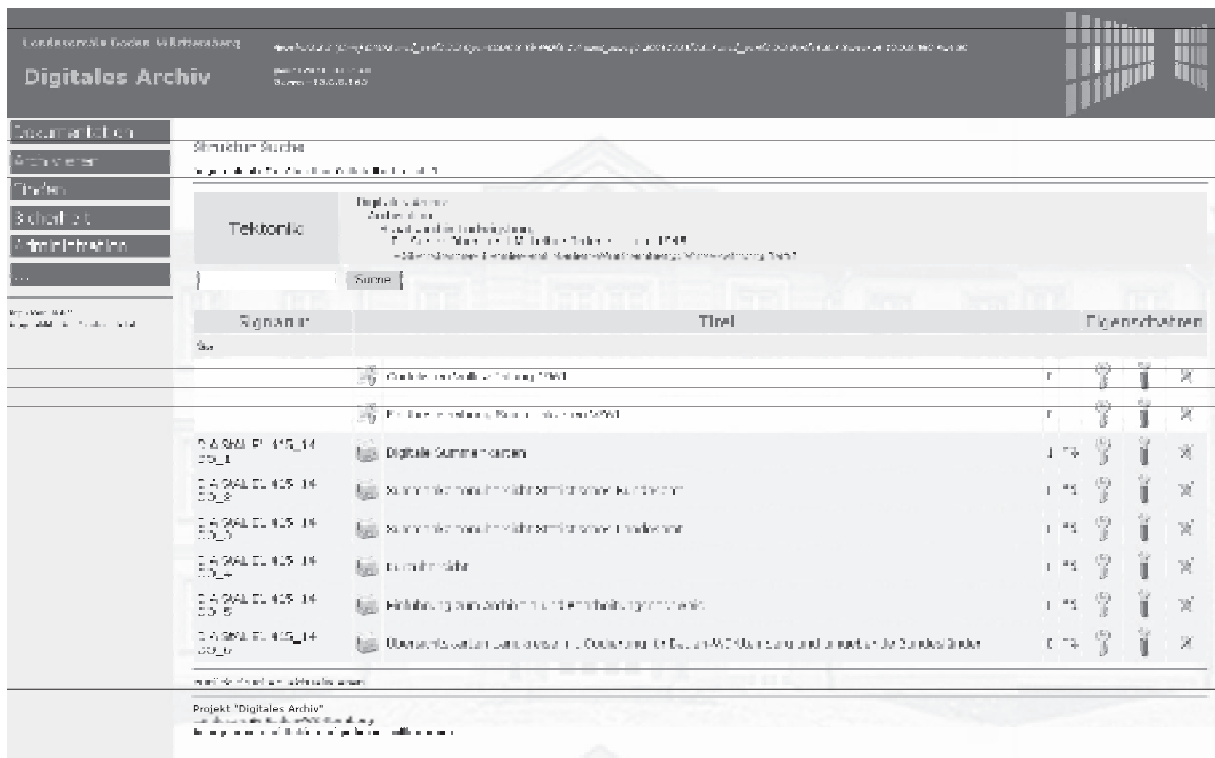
Landesarchiv Baden-Württemberg

Digitales Archiv

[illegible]

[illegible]

Dokumentation
Archivieren
Drafen
Sicherheit
Administration
...

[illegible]

Struktur Suche

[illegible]

Tektonik

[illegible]

Suche

| Signatur | Titel | Eigenschaften |
|---|---|---|
| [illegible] | | |
| | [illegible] | |
| | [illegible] | |
| D-A GRAL EL 415_14 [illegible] | Digitale Summenkarten | |
| D-A GRAL EL 415_14 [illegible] | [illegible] | |
| D-A GRAL EL 415_14 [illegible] | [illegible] | |
| D-A GRAL EL 415_14 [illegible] | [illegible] | |
| D-A GRAL EL 415_14 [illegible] | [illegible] | |
| D-A GRAL EL 415_14 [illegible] | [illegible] | |

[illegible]

Projekt "Digitales Archiv"
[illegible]
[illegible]